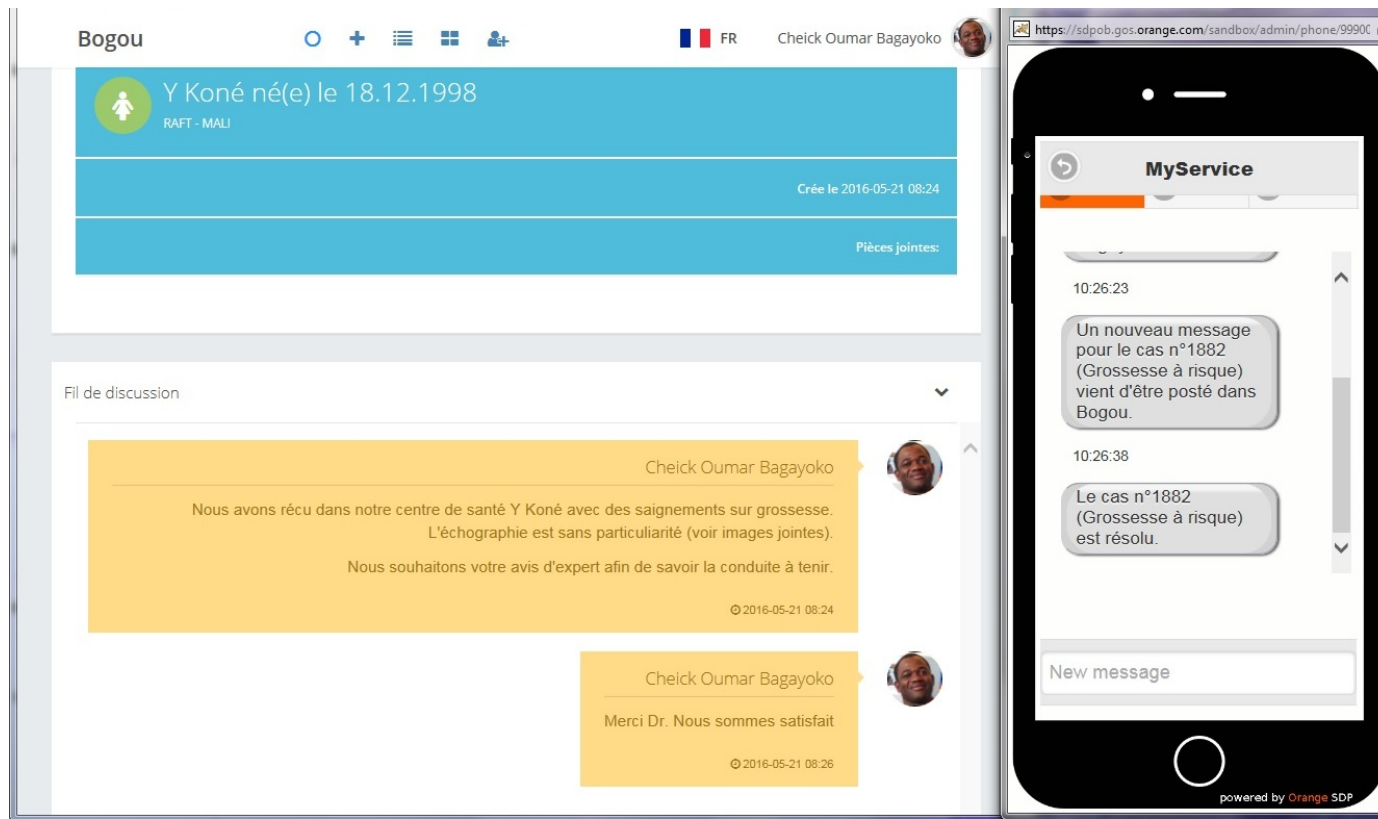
Bogou

FR Cheick Oumar Bagayoko

Y Koné né(e) le 18.12.1998
RAFT - MALI

Crée le 2016-05-21 08:24

Pièces jointes:

Fil de discussion

Cheick Oumar Bagayoko

Nous avons récu dans notre centre de santé Y Koné avec des saignements sur grossesse. L'échographie est sans particuliarité (voir images jointes).

Nous souhaitons votre avis d'expert afin de savoir la conduite à tenir.

2016-05-21 08:24

Cheick Oumar Bagayoko

Merci Dr. Nous sommes satisfait

2016-05-21 08:26

https://sdpob.gos.orange.com/sandbox/admin/phone/99900

MyService

10:26:23

Un nouveau message pour le cas n°1882 (Grossesse à risque) vient d'être posté dans Bogou.

10:26:38

Le cas n°1882 (Grossesse à risque) est résolu.

New message

powered by Orange SDP